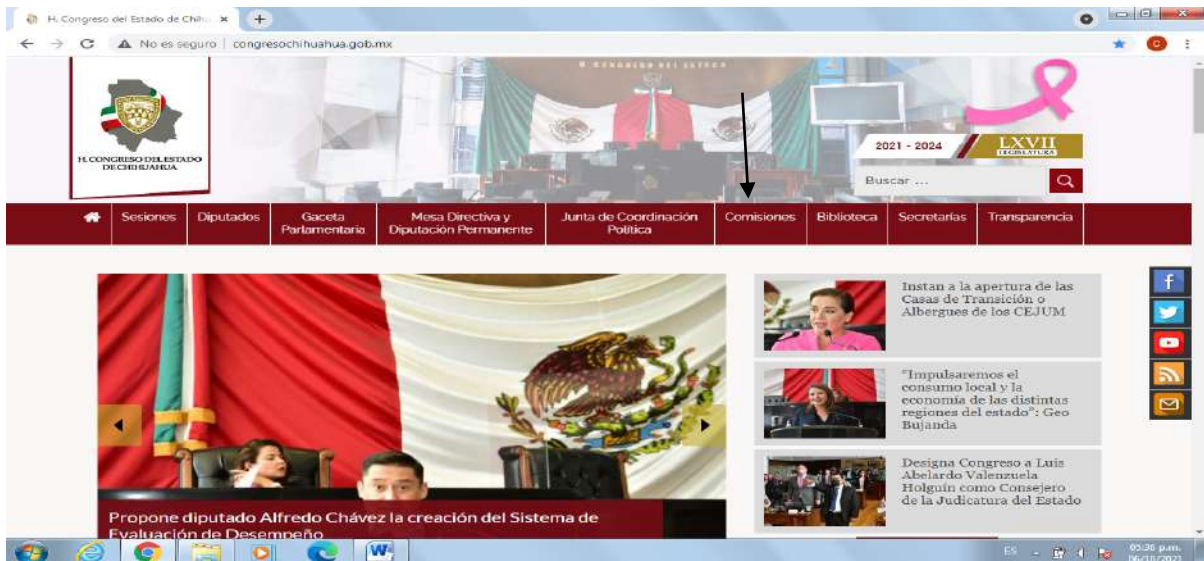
H. Congreso del Estado de Chih... ×

No es seguro | congresochihuahua.gob.mx

H. CONGRESO DEL ESTADO DE CHIHUAHUA

2021 - 2024 LXVII LEGISLATURA

Buscar ...

Sesiones | Diputados | Gaceta Parlamentaria | Mesa Directiva y Diputación Permanente | Junta de Coordinación Política | Comisiones | Biblioteca | Secretarías | Transparencia

Instan a la apertura de las Casas de Transición o Albergues de los CEJUM

"Impulsaremos el consumo local y la economía de las distintas regiones del estado": Geo Bujanda

Designa Congreso a Luis Abelardo Valenzuela Holguín como Consejero de la Judicatura del Estado

Propone diputado Alfredo Chávez la creación del Sistema de Evaluación de Desempeño

ES 05:36 p.m. 06/10/2021